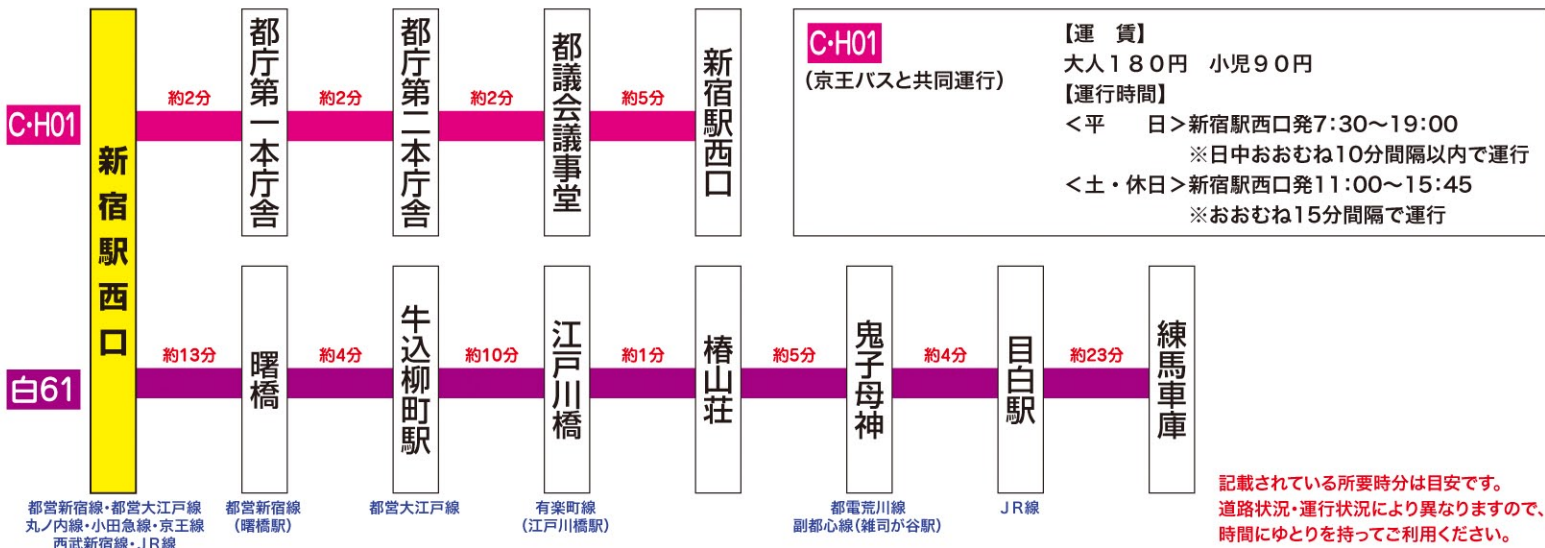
C·H01

新宿駅西口

約2分

都庁第一本庁舎

約2分

都庁第二本庁舎

約2分

都議会議事堂

約5分

新宿駅西口

C·H01
(京王バスと共同運行)

【運　賃】
大人１８０円　小児９０円
【運行時間】
＜平　　日＞新宿駅西口発7:30～19:00
※日中おおむね10分間隔以内で運行
＜土・休日＞新宿駅西口発11:00～15:45
※おおむね15分間隔で運行

白61

約13分

曙橋

約4分

牛込柳町駅

約10分

江戸川橋

約1分

椿山荘

約5分

鬼子母神

約4分

目白駅

約23分

練馬車庫

都営新宿線・都営大江戸線
丸ノ内線・小田急線・京王線
西武新宿線・JR線

都営新宿線
(曙橋駅)

都営大江戸線

有楽町線
(江戸川橋駅)

都電荒川線
副都心線(雑司が谷駅)

JR線

記載されている所要時分は目安です。
道路状況・運行状況により異なりますので、
時間にゆとりを持ってご利用ください。